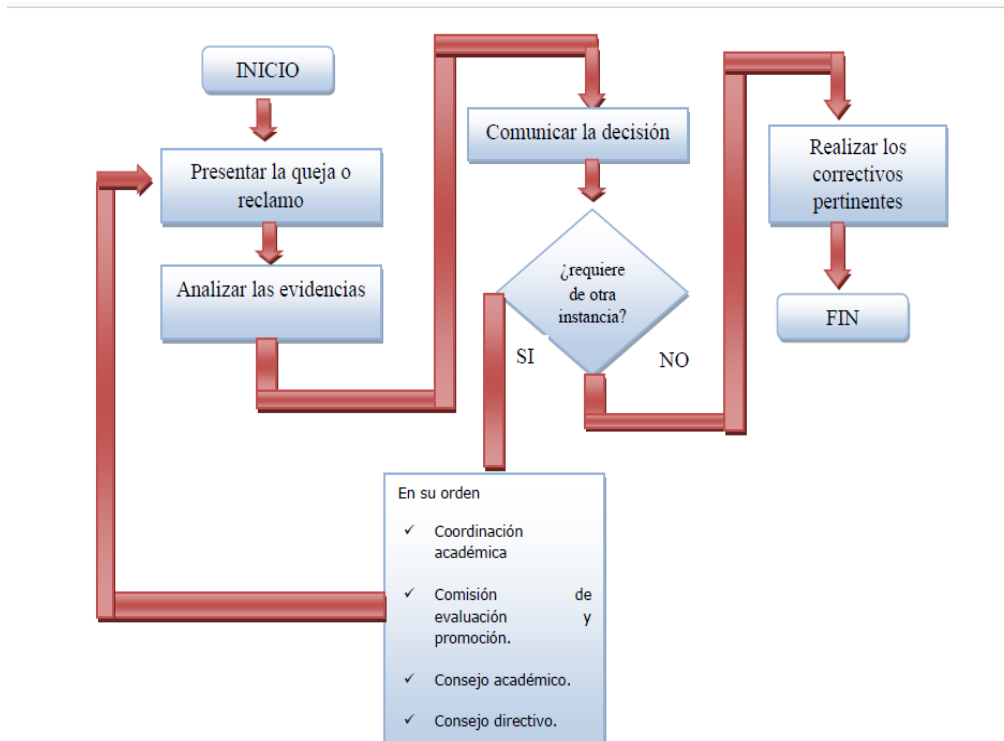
INICIO

Presentar la queja o reclamo

Analizar las evidencias

Comunicar la decisión

¿requiere de otra instancia?

SI

NO

Realizar los correctivos pertinentes

FIN

En su orden

✓ Coordinación académica

✓ Comisión de evaluación y promoción.

✓ Consejo académico.

✓ Consejo directivo.